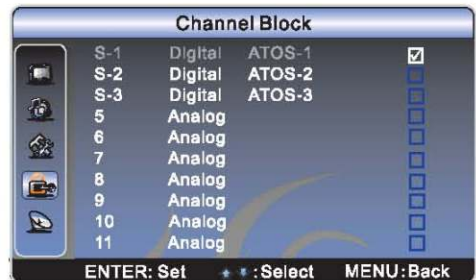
Channel Block

| | | | |
|---|---|---|---|
| S-1 | Digital | ATOS-1 | ☑ |
| S-2 | Digital | ATOS-2 | ☐ |
| S-3 | Digital | ATOS-3 | ☐ |
| 5 | Analog | | ☐ |
| 6 | Analog | | ☐ |
| 7 | Analog | | ☐ |
| 8 | Analog | | ☐ |
| 9 | Analog | | ☐ |
| 10 | Analog | | ☐ |
| 11 | Analog | | ☐ |

ENTER: Set :Select MENU:Back